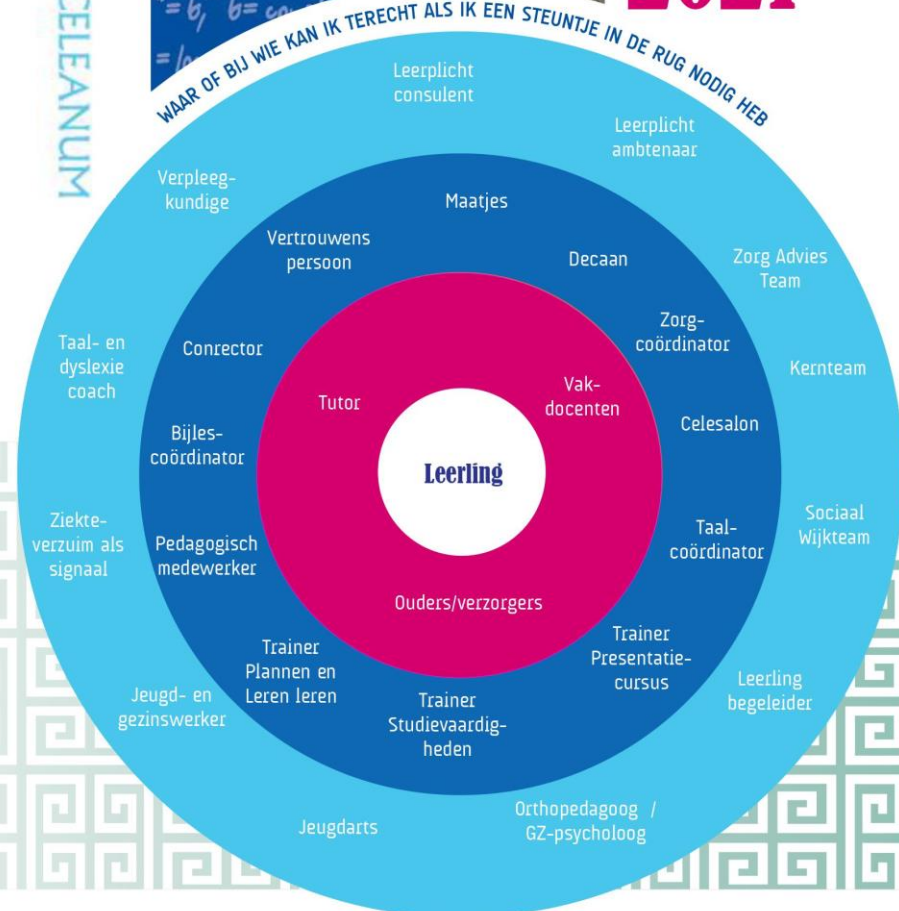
CELEANUM

2021

WAAR OF BIJ WIE KAN IK TERECHT ALS IK EEN STEUNTJE IN DE RUG NODIG HEB

Leerplicht consulent

Leerplicht ambtenaar

Zorg Advies Team

Kernteam

Sociaal Wijkteam

Leerling begeleider

Orthopedagoog / GZ-psycholoog

Jeugdarts

Jeugd- en gezinswerker

Ziekteverzuim als signaal

Taal- en dyslexie coach

Verpleegkundige

Maatjes

Decaan

Zorg-coördinator

Celesalon

Taal-coördinator

Trainer Presentatie-cursus

Trainer Studievaardigheden

Trainer Plannen en Leren leren

Pedagogisch medewerker

Bijles-coördinator

Conrector

Vertrouwens persoon

Tutor

Vak-docenten

Ouders/verzorgers

Leerling